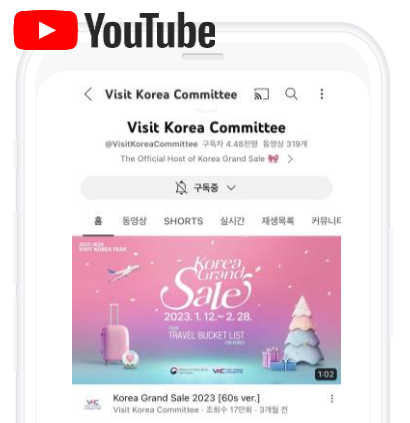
YouTube

Visit Korea Committee

Visit Korea Committee
@VisitKoreaCommittee 구독자 4.48천명 동영상 319개
The Official Host of Korea Grand Sale

구독중

홈 동영상 SHORTS 실시간 재생목록 커뮤니티

2023-2024 VISIT KOREA YEAR
Korea Grand Sale
2023. 1. 12.~ 2. 28.
TRAVEL BUCKET LIST
1:02

Korea Grand Sale 2023 [60s ver.]
Visit Korea Committee · 조회수 17만회 · 3개월 전